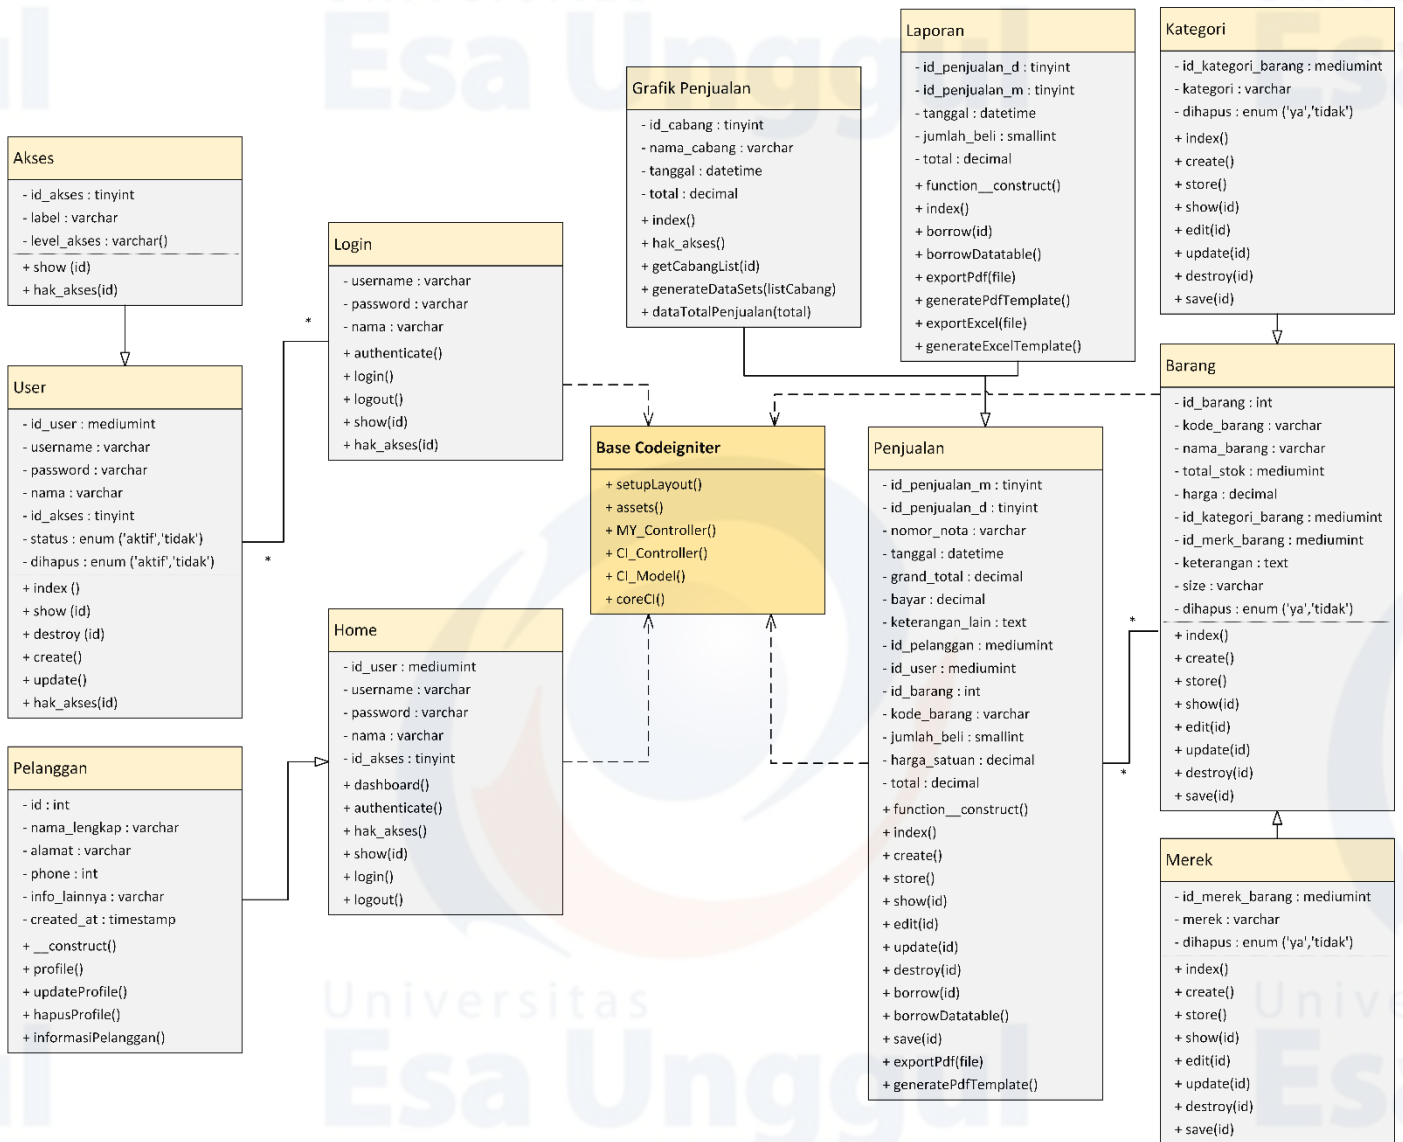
Akses
- id_akses : tinyint
- label : varchar
- level_akses : varchar()
+ show (id)
+ hak_akses(id)

User
- id_user : mediumint
- username : varchar
- password : varchar
- nama : varchar
- id_akses : tinyint
- status : enum ('aktif','tidak')
- dihapus : enum ('aktif','tidak')
+ index ()
+ show (id)
+ destroy (id)
+ create()
+ update()
+ hak_akses(id)

Pelanggan
- id : int
- nama_lengkap : varchar
- alamat : varchar
- phone : int
- info_lainnya : varchar
- created_at : timestamp
+ __construct()
+ profile()
+ updateProfile()
+ hapusProfile()
+ informasiPelanggan()

Login
- username : varchar
- password : varchar
- nama : varchar
+ authenticate()
+ login()
+ logout()
+ show(id)
+ hak_akses(id)

*

*

Home
- id_user : mediumint
- username : varchar
- password : varchar
- nama : varchar
- id_akses : tinyint
+ dashboard()
+ authenticate()
+ hak_akses()
+ show(id)
+ login()
+ logout()

Grafik Penjualan
- id_cabang : tinyint
- nama_cabang : varchar
- tanggal : datetime
- total : decimal
+ index()
+ hak_akses()
+ getCabangList(id)
+ generateDataSets(listCabang)
+ dataTotalPenjualan(total)

Base Codeigniter
+ setupLayout()
+ assets()
+ MY_Controller()
+ CI_Controller()
+ CI_Model()
+ coreCI()

Laporan
- id_penjualan_d : tinyint
- id_penjualan_m : tinyint
- tanggal : datetime
- jumlah_beli : smallint
- total : decimal
+ function__construct()
+ index()
+ borrow(id)
+ borrowDatatable()
+ exportPdf(file)
+ generatePdfTemplate()
+ exportExcel(file)
+ generateExcelTemplate()

Penjualan
- id_penjualan_m : tinyint
- id_penjualan_d : tinyint
- nomor_nota : varchar
- tanggal : datetime
- grand_total : decimal
- bayar : decimal
- keterangan_lain : text
- id_pelanggan : mediumint
- id_user : mediumint
- id_barang : int
- kode_barang : varchar
- jumlah_beli : smallint
- harga_satuan : decimal
- total : decimal
+ function__construct()
+ index()
+ create()
+ store()
+ show(id)
+ edit(id)
+ update(id)
+ destroy(id)
+ borrow(id)
+ borrowDatatable()
+ save(id)
+ exportPdf(file)
+ generatePdfTemplate()

Kategori
- id_kategori_barang : mediumint
- kategori : varchar
- dihapus : enum ('ya','tidak')
+ index()
+ create()
+ store()
+ show(id)
+ edit(id)
+ update(id)
+ destroy(id)
+ save(id)

Barang
- id_barang : int
- kode_barang : varchar
- nama_barang : varchar
- total_stok : mediumint
- harga : decimal
- id_kategori_barang : mediumint
- id_merk_barang : mediumint
- keterangan : text
- size : varchar
- dihapus : enum ('ya','tidak')
+ index()
+ create()
+ store()
+ show(id)
+ edit(id)
+ update(id)
+ destroy(id)
+ save(id)

*

*

Merek
- id_merek_barang : mediumint
- merek : varchar
- dihapus : enum ('ya','tidak')
+ index()
+ create()
+ store()
+ show(id)
+ edit(id)
+ update(id)
+ destroy(id)
+ save(id)